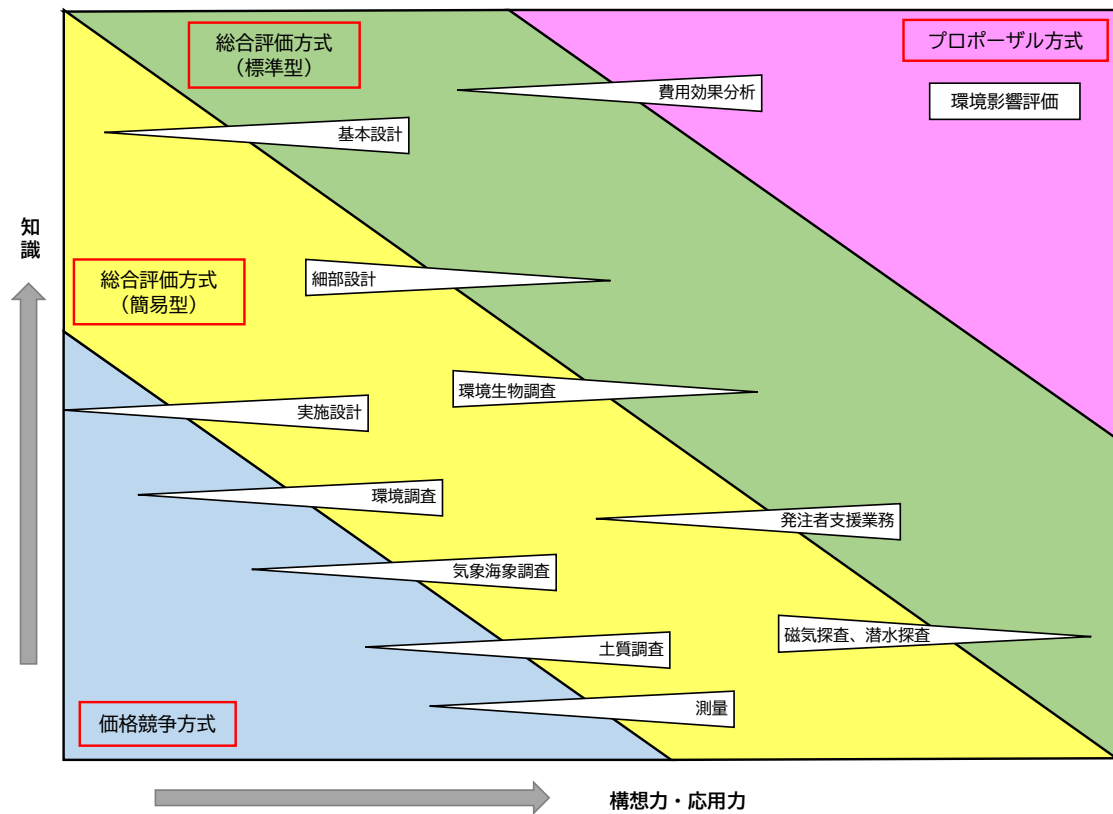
総合評価方式
（標準型）

プロポーザル方式

費用効果分析

環境影響評価

基本設計

知識

総合評価方式
（簡易型）

細部設計

環境生物調査

実施設計

環境調査

発注者支援業務

気象海象調査

磁気探査、潜水探査

土質調査

測量

価格競争方式

構想力・応用力